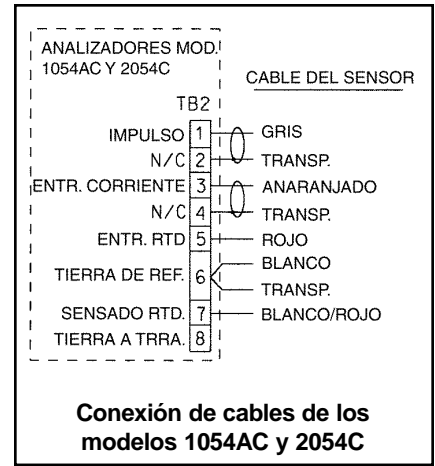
ANALIZADORES MOD.
1054AC Y 2054C

CABLE DEL SENSOR

TB2

IMPULSO 1 GRIS
N/C 2 TRANSP.
ENTR. CORRIENTE 3 ANARANJADO
N/C 4 TRANSP.
ENTR. RTD 5 ROJO
TIERRA DE REF. 6 BLANCO
TRANSP.
SENSADO RTD. 7 BLANCO/ROJO
TIERRA A TRRA. 8

Conexión de cables de los modelos 1054AC y 2054C